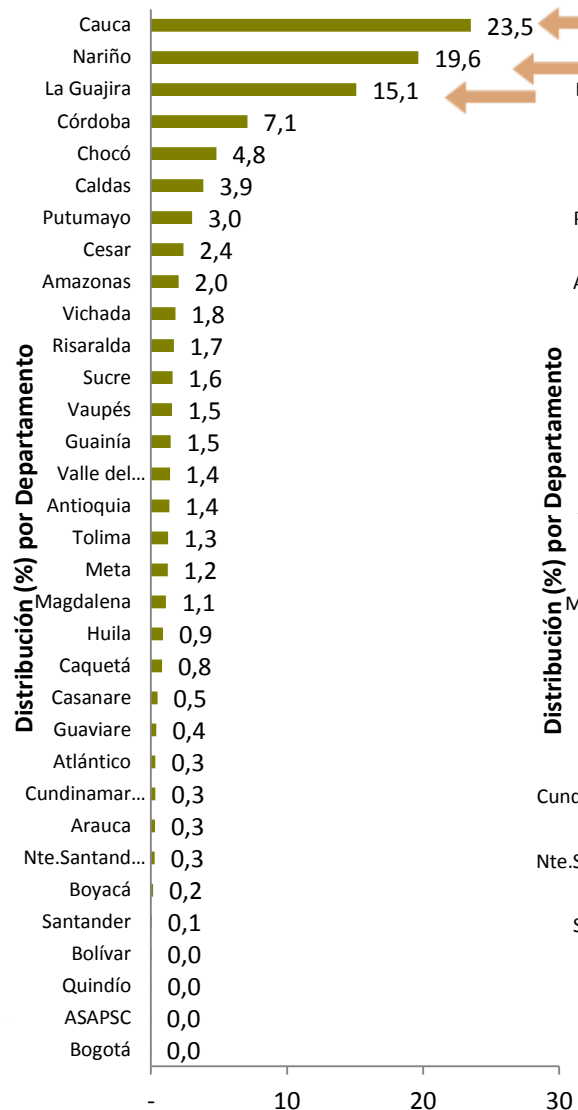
Distribución (%) por Departamento

| Departamento | % |
|---|---|
| Cauca | 23,5 |
| Nariño | 19,6 |
| La Guajira | 15,1 |
| Córdoba | 7,1 |
| Chocó | 4,8 |
| Caldas | 3,9 |
| Putumayo | 3,0 |
| Cesar | 2,4 |
| Amazonas | 2,0 |
| Vichada | 1,8 |
| Risaralda | 1,7 |
| Sucre | 1,6 |
| Vaupés | 1,5 |
| Guainía | 1,5 |
| Valle del... | 1,4 |
| Antioquia | 1,4 |
| Tolima | 1,3 |
| Meta | 1,2 |
| Magdalena | 1,1 |
| Huila | 0,9 |
| Caquetá | 0,8 |
| Casanare | 0,5 |
| Guaviare | 0,4 |
| Atlántico | 0,3 |
| Cundinamar... | 0,3 |
| Arauca | 0,3 |
| Nte.Santand... | 0,3 |
| Boyacá | 0,2 |
| Santander | 0,1 |
| Bolívar | 0,0 |
| Quindío | 0,0 |
| ASAPSC | 0,0 |
| Bogotá | 0,0 |

- 10 20 30

Distribución (%) por Departamento

Cund
Nte.S
S